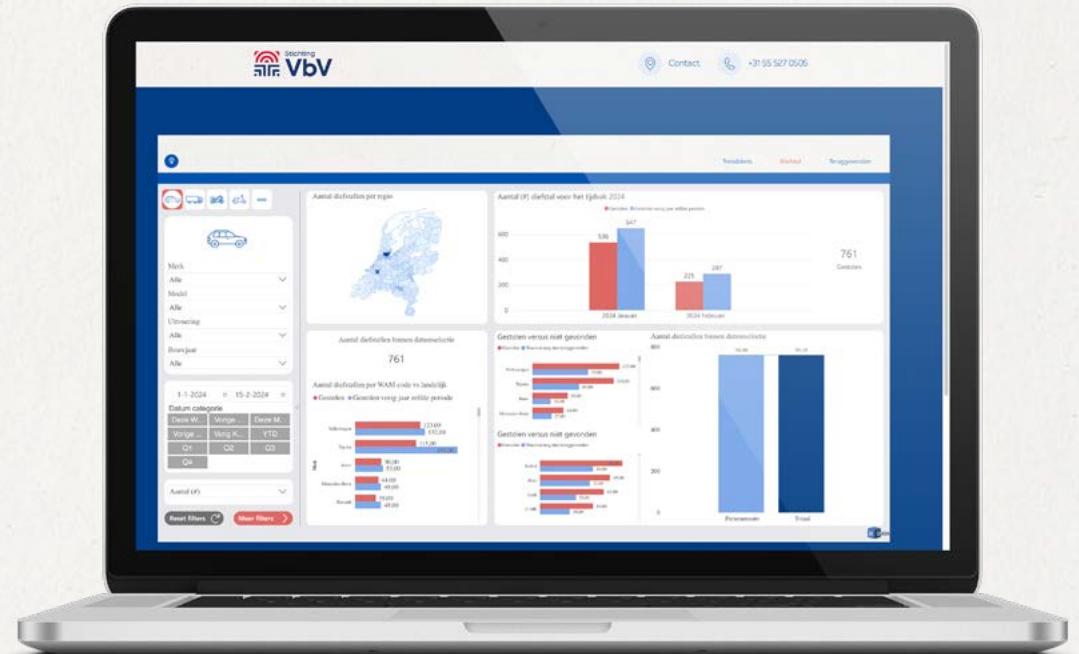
Stichting VbV

Contact +31 55 527 0505

Trendalerts Diefstal Teruggevonden

Merk
Alle
Model
Alle
Uitvoering
Alle
Bouwjaar
Alle

1-1-2024 15-2-2024
Datum categorie
Deze W... Vorige Deze M...
Vorige ... Vorig K... YTD
Q1 Q2 Q3
Q4

Aantal (#)

Reset filters Meer filters

Aantal diefstallen per regio

Aantal (#) diefstal voor het tijdvak 2024

600 400 200 0

536 647 225 287

2024 Januari 2024 Februari

761
Gestolen

Aantal diefstallen binnen datumselectie

761

Aantal diefstallen per WAM code vs landelijk
Gestolen Gestolen vorig jaar zelfde periode

Volkswagen Toyota Kia Mercedes-Benz Renault

123,00 132,00 115,00 90,00 55,00 64,00 49,00 59,00 48,00

Gestolen versus niet gevonden

Gestolen versus niet gevonden

Aantal diefstallen binnen datumselectie

800 600 400 200 0

Personenauto Totaal